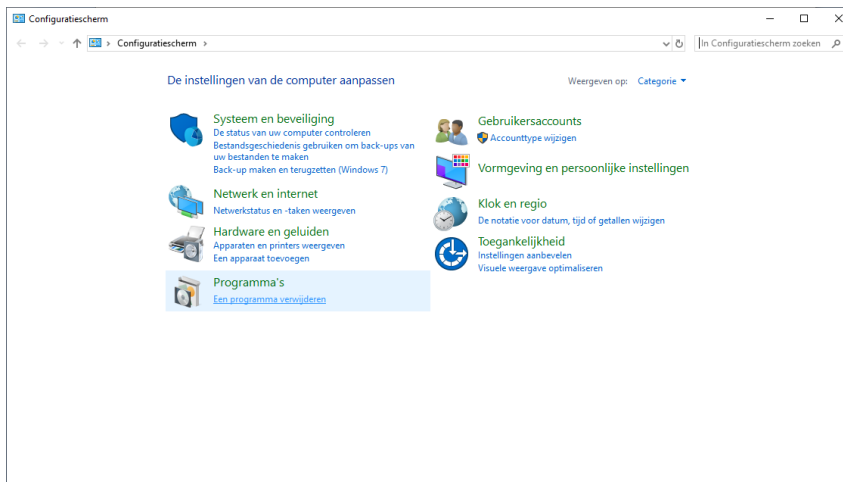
Configuratiescherm

Configuratiescherm >

In Configuratiescherm zoeken

De instellingen van de computer aanpassen

Weergeven op: Categorie

Systeem en beveiliging
De status van uw computer controleren
Bestandsgeschiedenis gebruiken om back-ups van uw bestanden te maken
Back-up maken en terugzetten (Windows 7)

Netwerk en internet
Netwerkstatus en -taken weergeven

Hardware en geluiden
Apparaten en printers weergeven
Een apparaat toevoegen

Programma's
Een programma verwijderen

Gebruikersaccounts
Accounttype wijzigen

Vormgeving en persoonlijke instellingen

Klok en regio
De notatie voor datum, tijd of getallen wijzigen

Toegankelijkheid
Instellingen aanbevelen
Visuele weergave optimaliseren